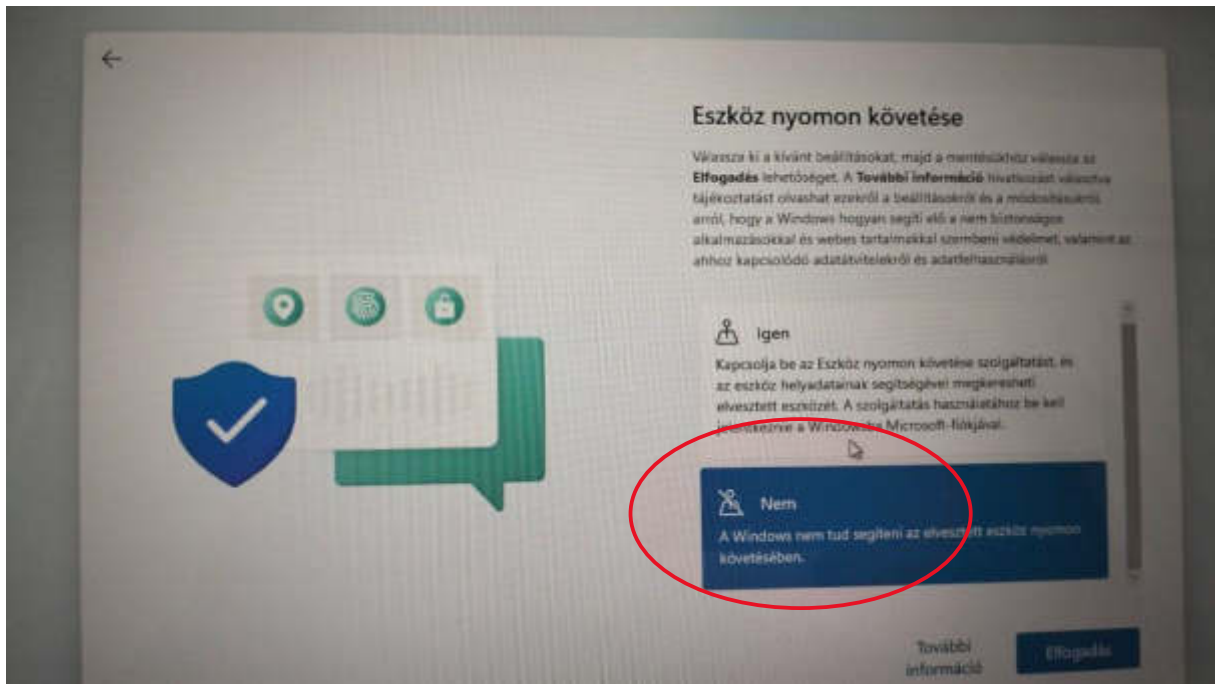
Eszköz nyomon követése

Válassza ki a kívánt beállításokat, majd a mentésükhöz válassza az **Elfogadás** lehetőséget. A **További információ** hivatkozást választva tájékoztatást olvashat ezekről a beállításokról és a módosításukról, arról, hogy a Windows hogyan segíti elő a nem biztonságos alkalmazásokkal és webes tartalmakkal szembeni védelmet, valamint az ahhoz kapcsolódó adatátvitelekről és adatfelhasználásról.

Igen

Kapcsolja be az Eszköz nyomon követése szolgáltatást, és az eszköz helyadatainak segítségével megkeresheti elvesztett eszközét. A szolgáltatás használatához be kell jelentkeznie a Windowsba Microsoft-fiókjával.

Nem

A Windows nem tud segíteni az elvesztett eszköz nyomon követésében.

További információ

Elfogadás